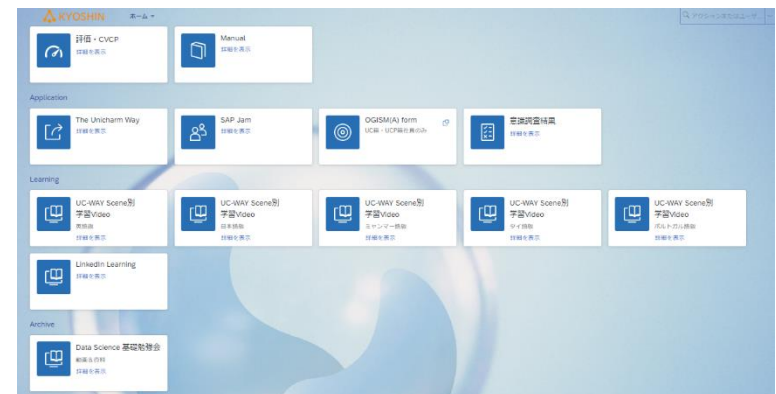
KYOSHIN ホーム

Q アプリケーションとユーザ

評価・CVCP
詳細を表示

Manual
詳細を表示

Application

The Unicharm Way

SAP Jam
詳細を表示

OGISM(A) form
UC籍・UCP籍社員のみ

意識調査結果
詳細を表示

Learning

UC-WAY Scene別学習Video
英語版
詳細を表示

UC-WAY Scene別学習Video
日本語版
詳細を表示

UC-WAY Scene別学習Video
ミャンマー語版
詳細を表示

UC-WAY Scene別学習Video
タイ語版
詳細を表示

UC-WAY Scene別学習Video
ポルトガル語版
詳細を表示

LinkedIn Learning
詳細を表示

Archive

Data Science 基礎勉強会
動画&資料
詳細を表示